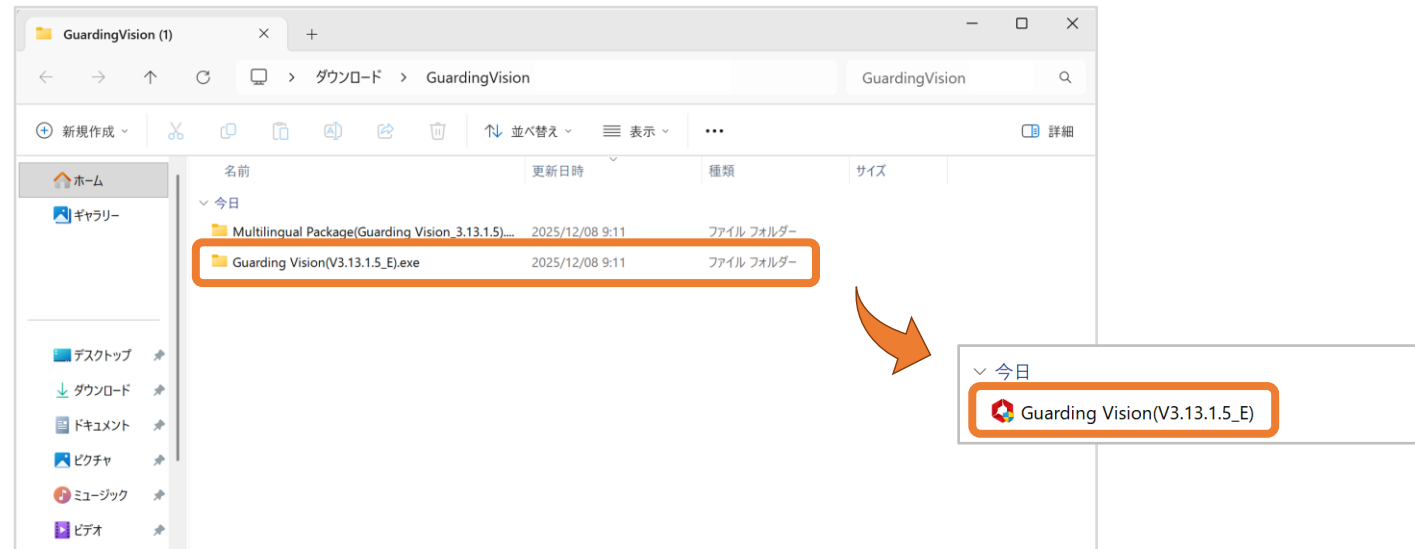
GuardingVision (1)

ダウンロード > GuardingVision

GuardingVision

新規作成

並べ替え

表示

...

詳細

ホーム

ギャラリー

デスクトップ

ダウンロード

ドキュメント

ピクチャ

ミュージック

ビデオ

| 名前 | 更新日時 | 種類 | サイズ |
|---|---|---|---|
| 今日 | | | |
| Multilingual Package(Guarding Vision_3.13.1.5).... | 2025/12/08 9:11 | ファイル フォルダー | |
| Guarding Vision(V3.13.1.5_E).exe | 2025/12/08 9:11 | ファイル フォルダー | |

今日

Guarding Vision(V3.13.1.5_E)